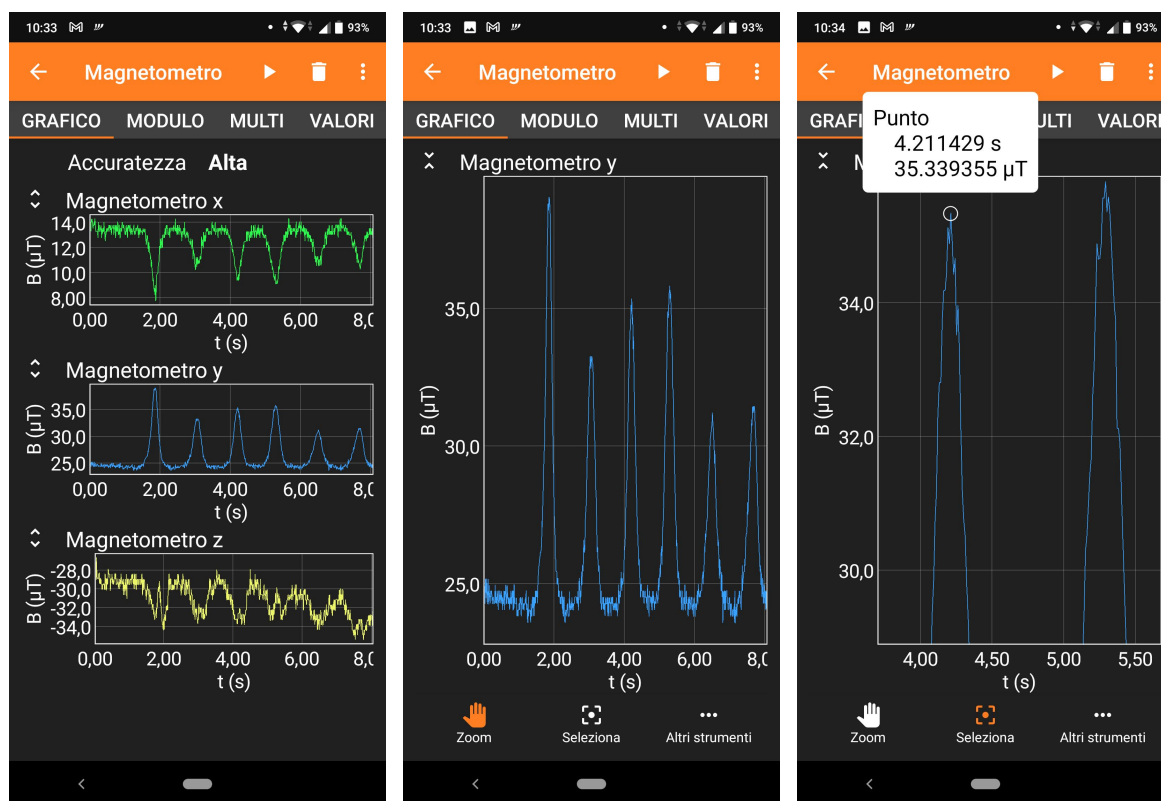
10:33 93%

Magnetometro

GRAFICO MODULO MULTI VALORI

Accuratezza Alta

Magnetometro x

14,0
12,0
10,0
8,00
B (µT)
0,00 2,00 4,00 6,00 8,0
t (s)

Magnetometro y

35,0
30,0
25,0
B (µT)
0,00 2,00 4,00 6,00 8,0
t (s)

Magnetometro z

-28,0
-30,0
-32,0
-34,0
B (µT)
0,00 2,00 4,00 6,00 8,0
t (s)

10:33 93%

Magnetometro

GRAFICO MODULO MULTI VALORI

Magnetometro y

35,0
30,0
25,0
B (µT)
0,00 2,00 4,00 6,00 8,0
t (s)

Zoom Seleziona Altri strumenti

10:34 93%

Magnetometro

GRAFI ULTI VALORI

Punto
4.211429 s
35.339355 µT

M

34,0
32,0
30,0
B (µT)
4,00 4,50 5,00 5,50
t (s)

Zoom Seleziona Altri strumenti